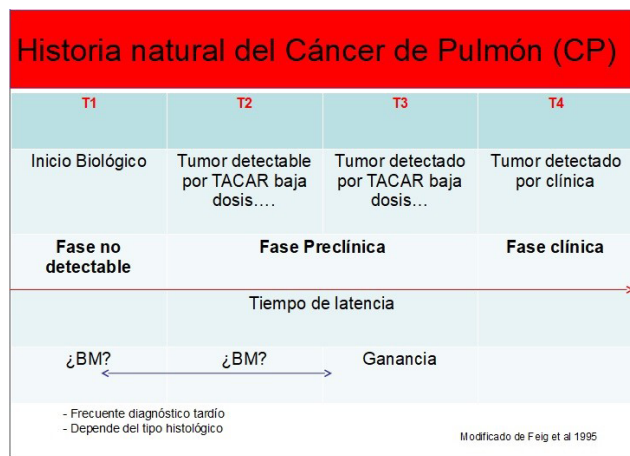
Historia natural del Cáncer de Pulmón (CP)

| T1 | T2 | T3 | T4 |
|---|---|---|---|
| Inicio Biológico | Tumor detectable por TACAR baja dosis…. | Tumor detectado por TACAR baja dosis… | Tumor detectado por clínica |
| **Fase no detectable** | **Fase Preclínica** | | **Fase clínica** |
| | Tiempo de latencia | | |
| ¿BM? | ¿BM? | Ganancia | |

- Frecuente diagnóstico tardío
- Depende del tipo histológico

Modificado de Feig et al 1995